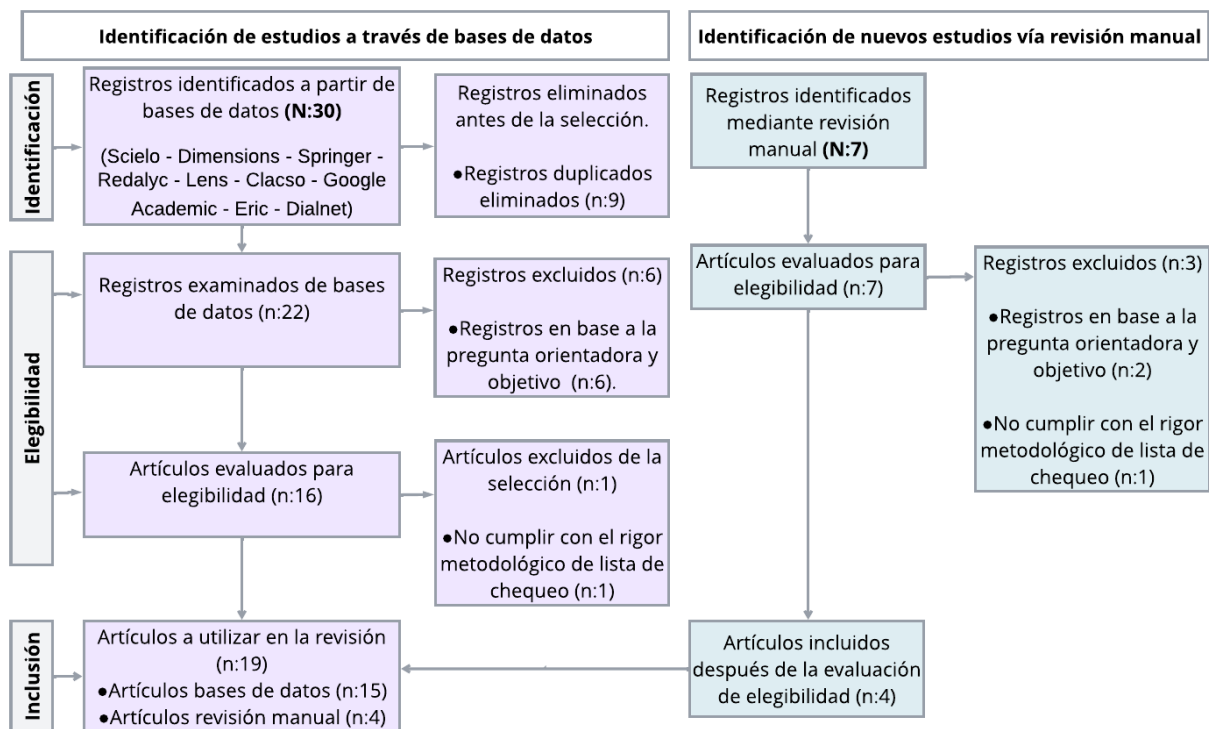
Identificación de estudios a través de bases de datos

Identificación de nuevos estudios vía revisión manual

Identificación

Registros identificados a partir de bases de datos **(N:30)**

(Scielo - Dimensions - Springer - Redalyc - Lens - Clacso - Google Academic - Eric - Dialnet)

Registros eliminados antes de la selección.

●Registros duplicados eliminados (n:9)

Registros identificados mediante revisión manual **(N:7)**

Elegibilidad

Registros examinados de bases de datos (n:22)

Registros excluidos (n:6)

●Registros en base a la pregunta orientadora y objetivo (n:6).

Artículos evaluados para elegibilidad (n:7)

Registros excluidos (n:3)

●Registros en base a la pregunta orientadora y objetivo (n:2)

●No cumplir con el rigor metodológico de lista de chequeo (n:1)

Artículos evaluados para elegibilidad (n:16)

Artículos excluidos de la selección (n:1)

●No cumplir con el rigor metodológico de lista de chequeo (n:1)

Inclusión

Artículos a utilizar en la revisión (n:19)
●Artículos bases de datos (n:15)
●Artículos revisión manual (n:4)

Artículos incluidos después de la evaluación de elegibilidad (n:4)